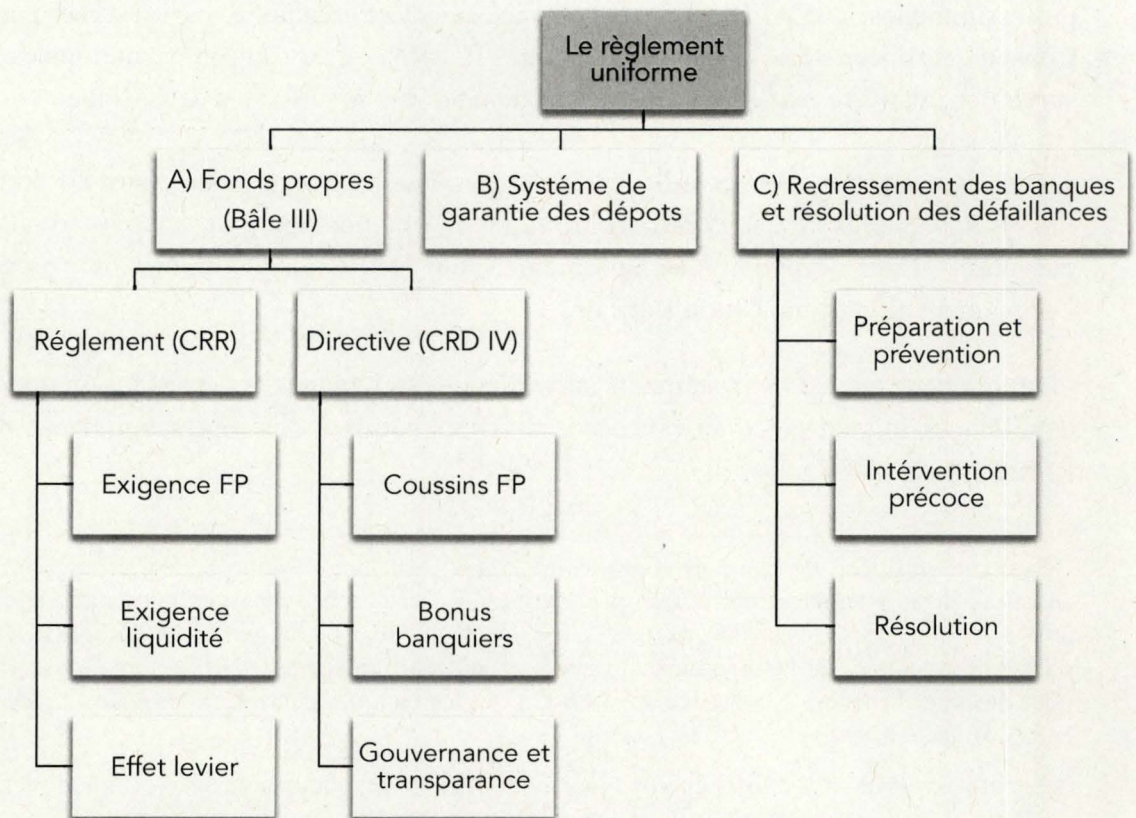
Le règlement uniforme

A) Fonds propres (Bâle III)

B) Systéme de garantie des dépots

C) Redressement des banques et résolution des défaillances

Réglement (CRR)

Directive (CRD IV)

Exigence FP

Exigence liquidité

Effet levier

Coussins FP

Bonus banquiers

Gouvernance et transparance

Préparation et prévention

Intérvention précoce

Résolution